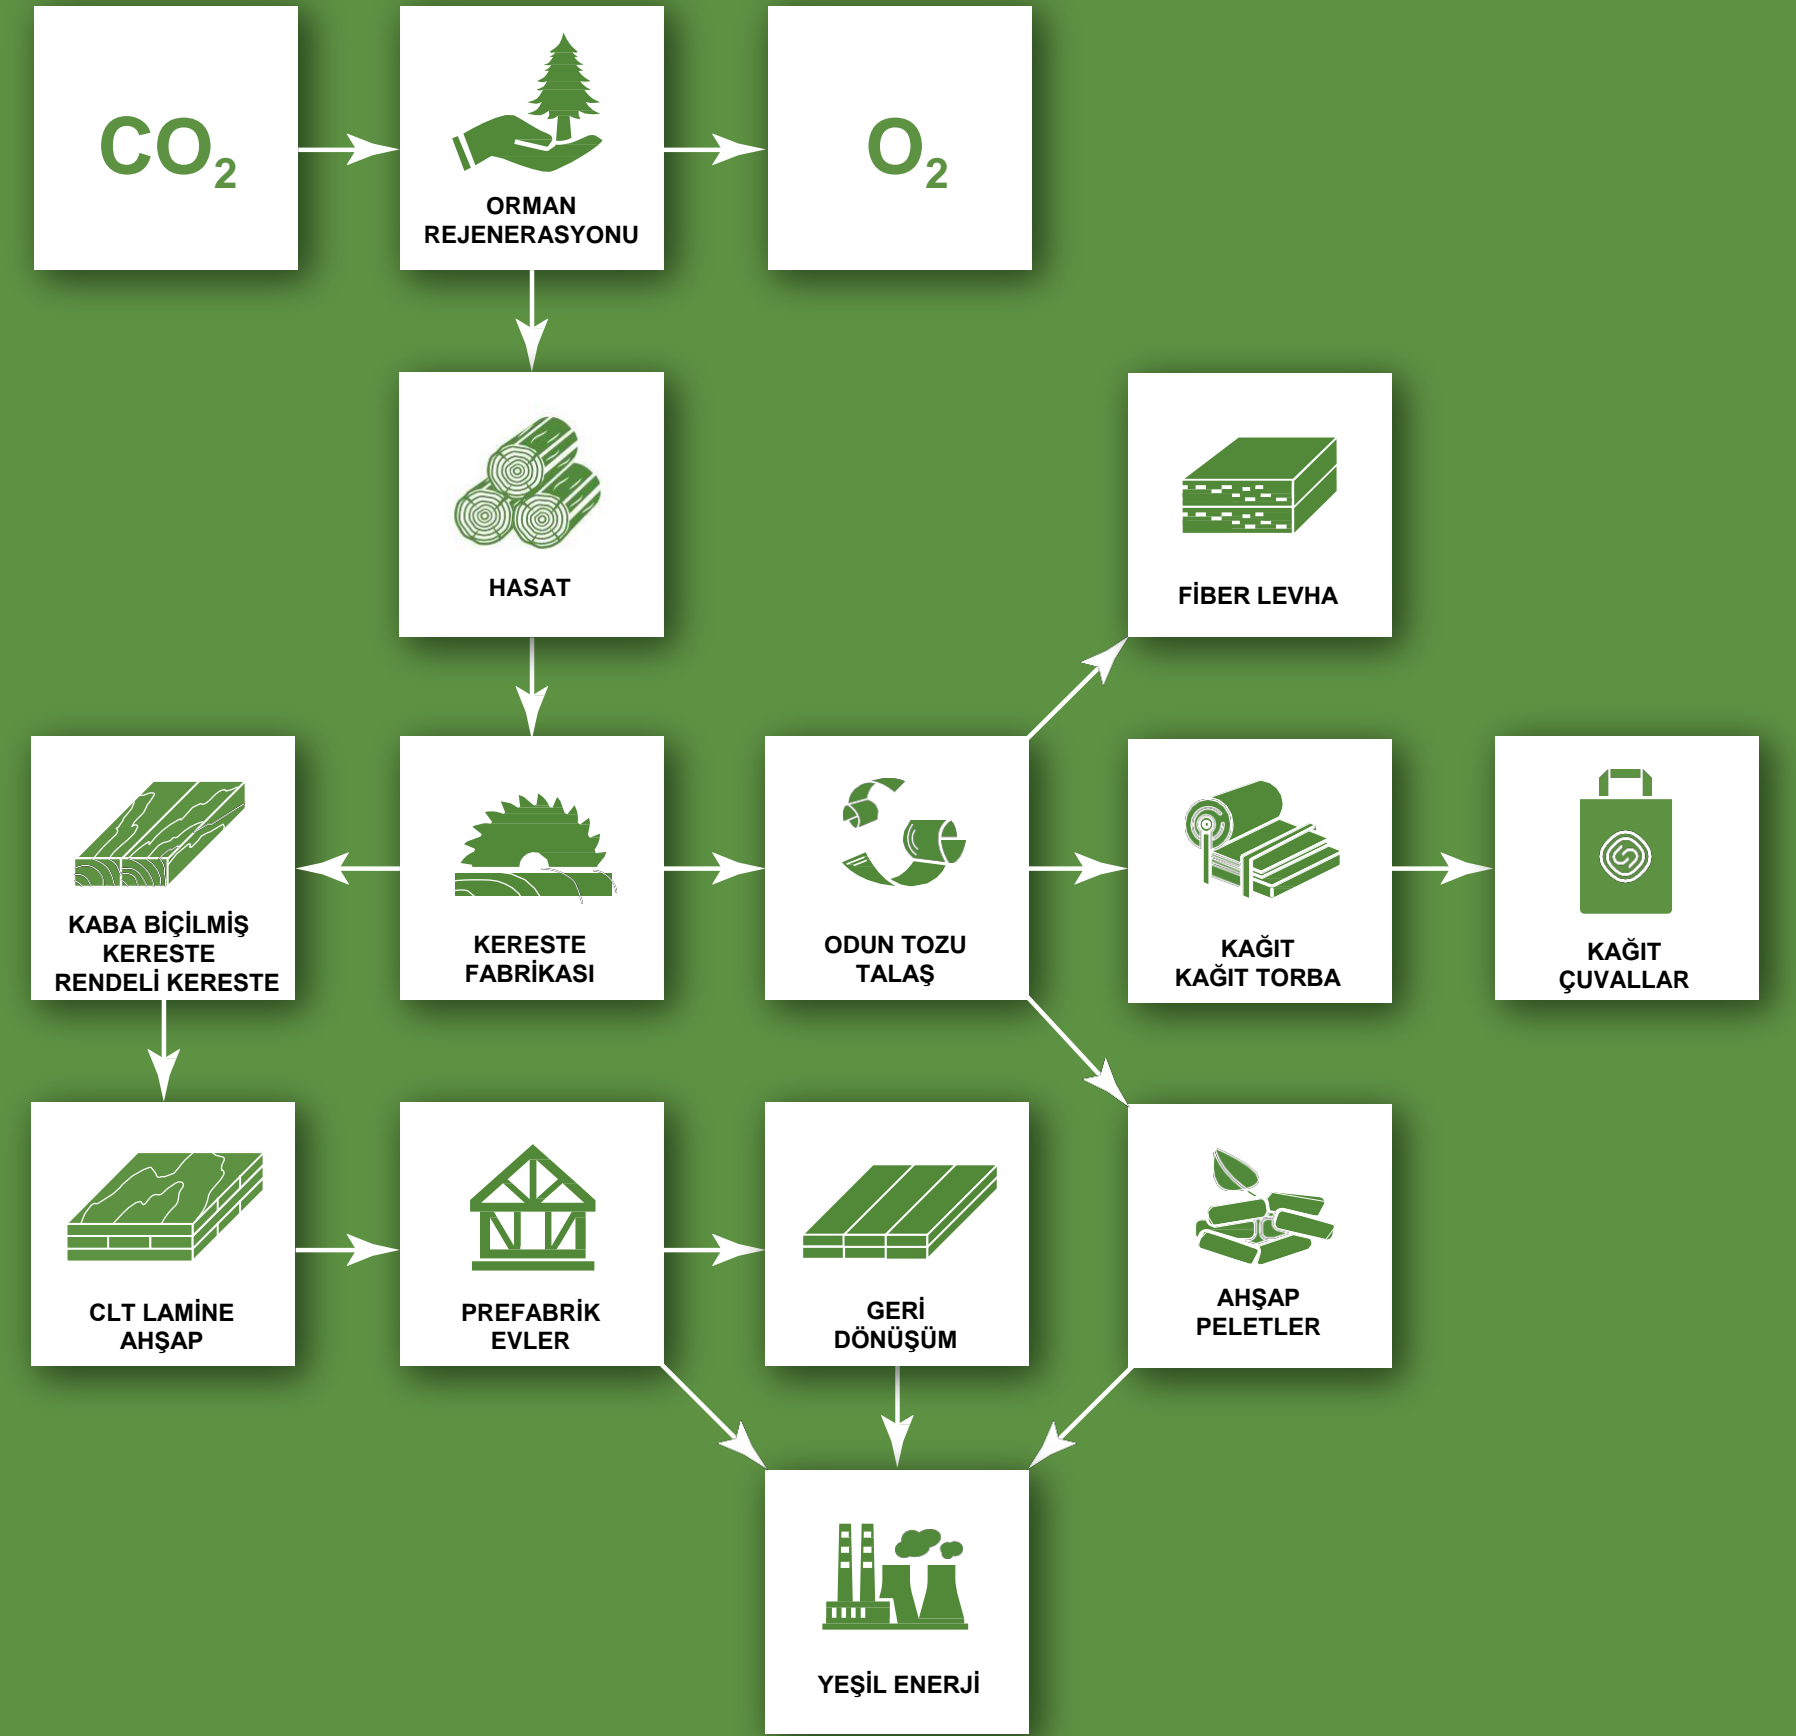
$CO_2$

ORMAN REJENERASYONU

$O_2$

HASAT

FİBER LEVHA

KABA BİÇİLMİŞ KERESTE RENDELİ KERESTE

KERESTE FABRİKASI

ODUN TOZU TALAŞ

KAĞIT KAĞIT TORBA

KAĞIT ÇUVALLAR

CLT LAMİNE AHŞAP

PREFABRİK EVLER

GERİ DÖNÜŞÜM

AHŞAP PELETLER

YEŞİL ENERJİ